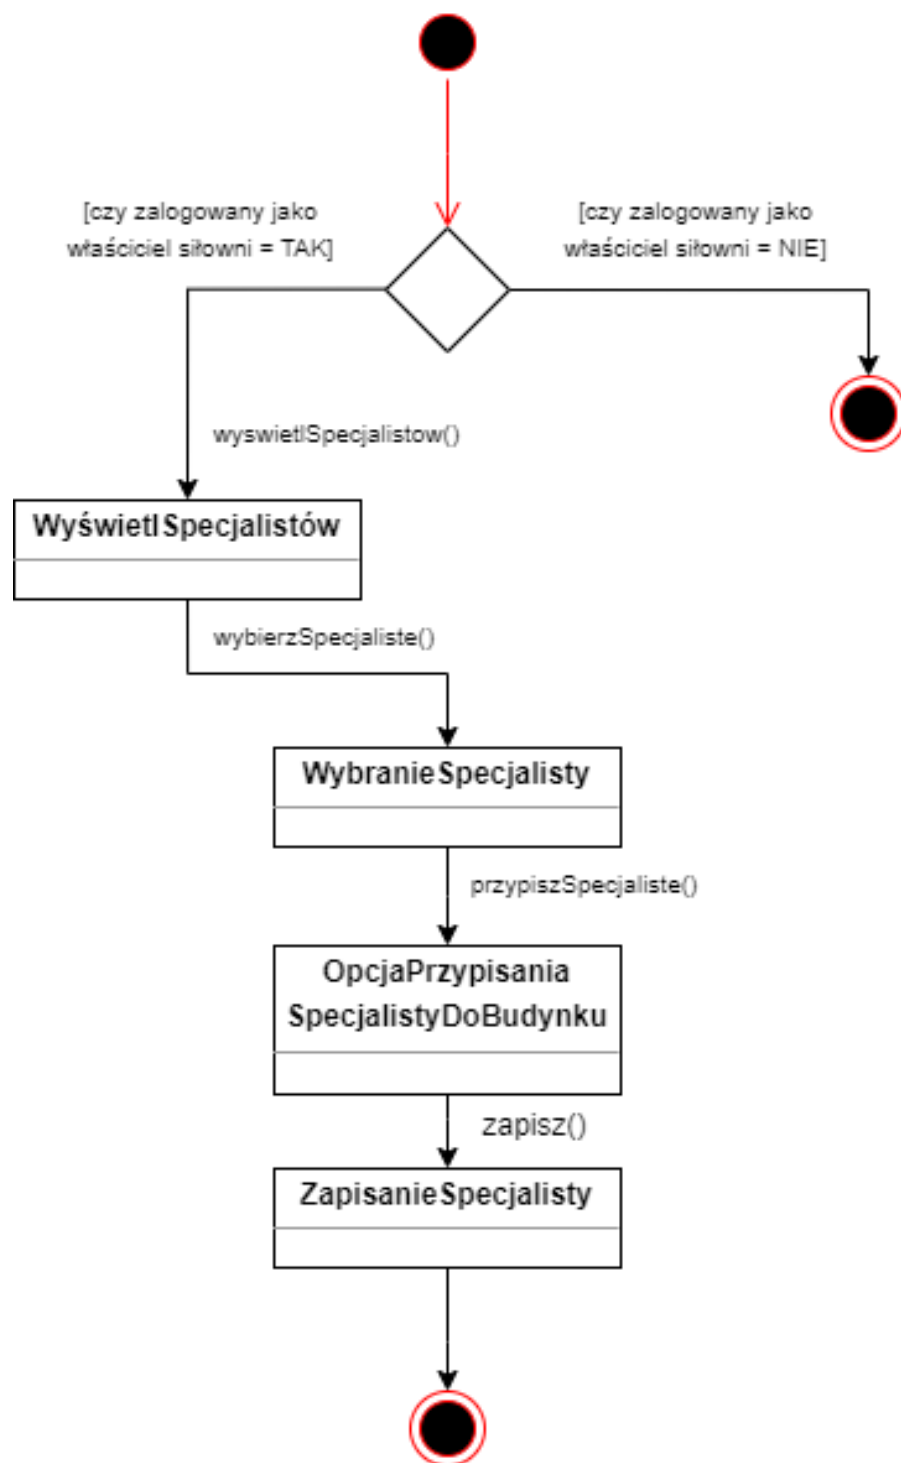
[czy zalogowany jako właściciel siłowni = TAK]

[czy zalogowany jako właściciel siłowni = NIE]

wyswietlSpecjalistow()

WyświetlSpecjalistów

wybierzSpecjaliste()

WybranieSpecjalisty

przypiszSpecjaliste()

OpcjaPrzypisania SpecjalistyDoBudynku

zapisz()

ZapisanieSpecjalisty